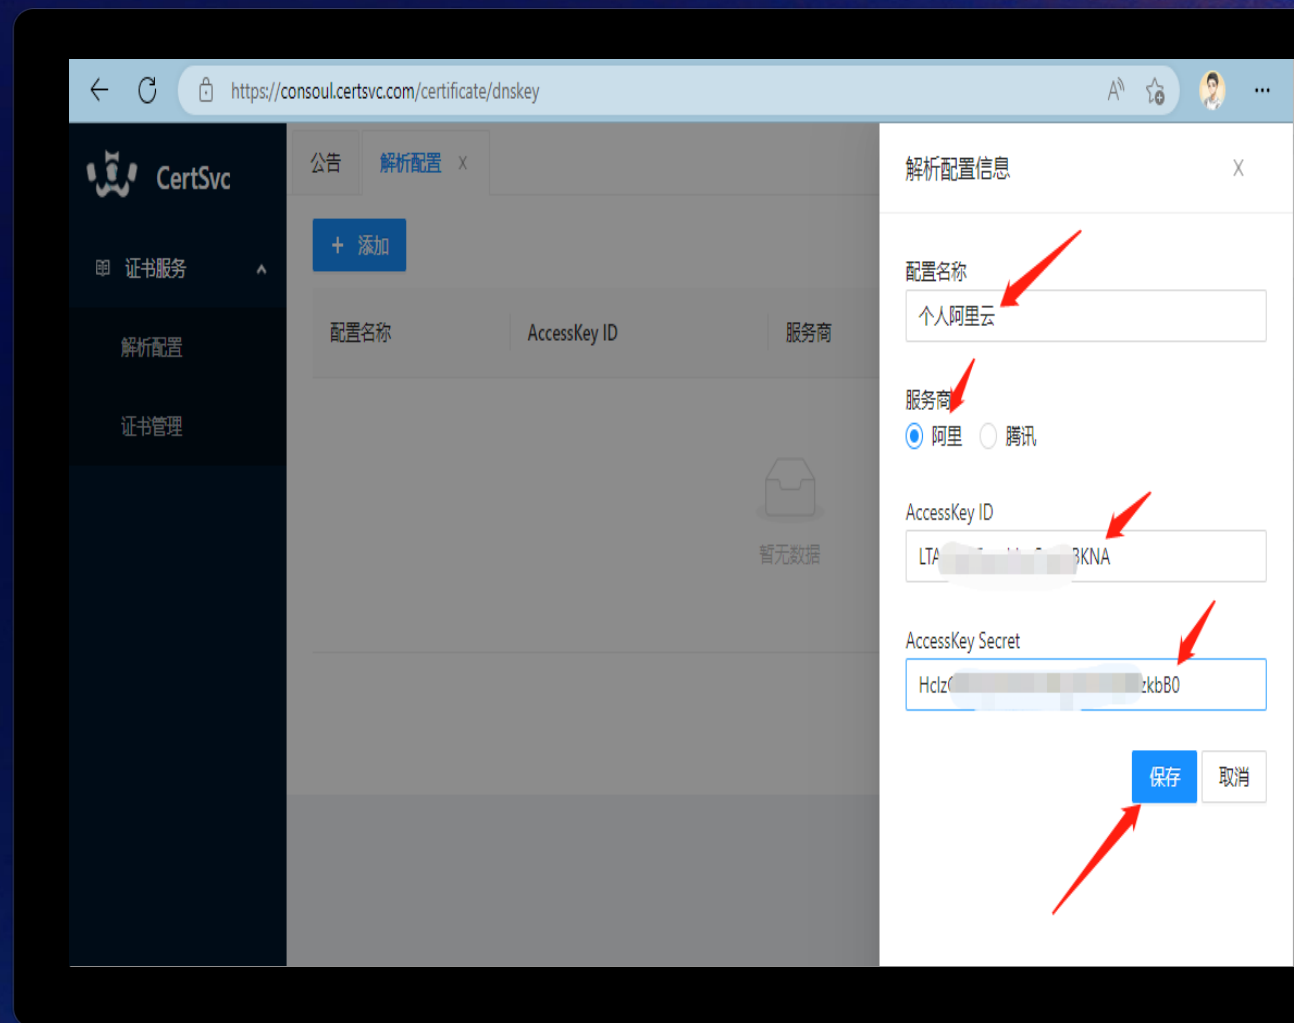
https://consoul.certsvc.com/certificate/dnskey

CertSvc

证书服务

解析配置

证书管理

公告 解析配置 X

+ 添加

| 配置名称 | AccessKey ID | 服务商 |
|---|---|---|

暂无数据

解析配置信息 X

配置名称

个人阿里云

服务商

阿里 腾讯

AccessKey ID

LTA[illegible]3KNA

AccessKey Secret

Hclz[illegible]zkbB0

保存 取消